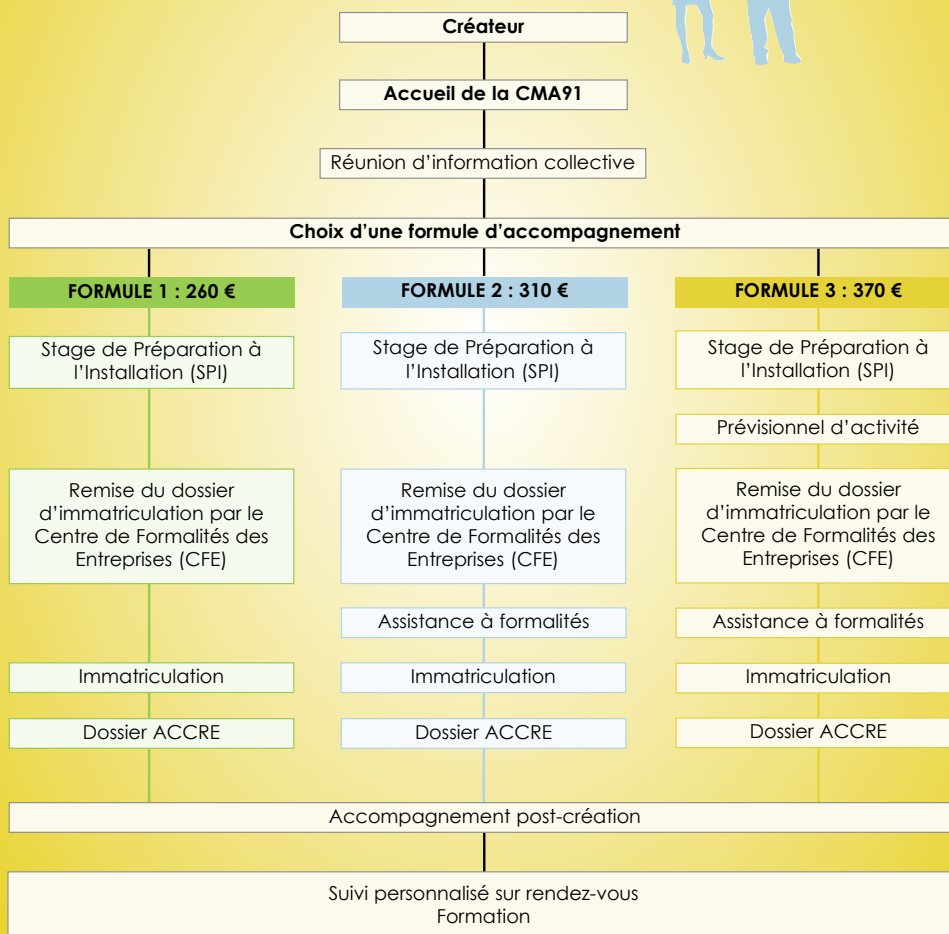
Créateur

Accueil de la CMA91

Réunion d'information collective

Choix d'une formule d'accompagnement

FORMULE 1 : 260 €

Stage de Préparation à l'Installation (SPI)

Remise du dossier d'immatriculation par le Centre de Formalités des Entreprises (CFE)

Immatriculation

Dossier ACCRE

FORMULE 2 : 310 €

Stage de Préparation à l'Installation (SPI)

Remise du dossier d'immatriculation par le Centre de Formalités des Entreprises (CFE)

Assistance à formalités

Immatriculation

Dossier ACCRE

FORMULE 3 : 370 €

Stage de Préparation à l'Installation (SPI)

Prévisionnel d'activité

Remise du dossier d'immatriculation par le Centre de Formalités des Entreprises (CFE)

Assistance à formalités

Immatriculation

Dossier ACCRE

Accompagnement post-création

Suivi personnalisé sur rendez-vous
Formation